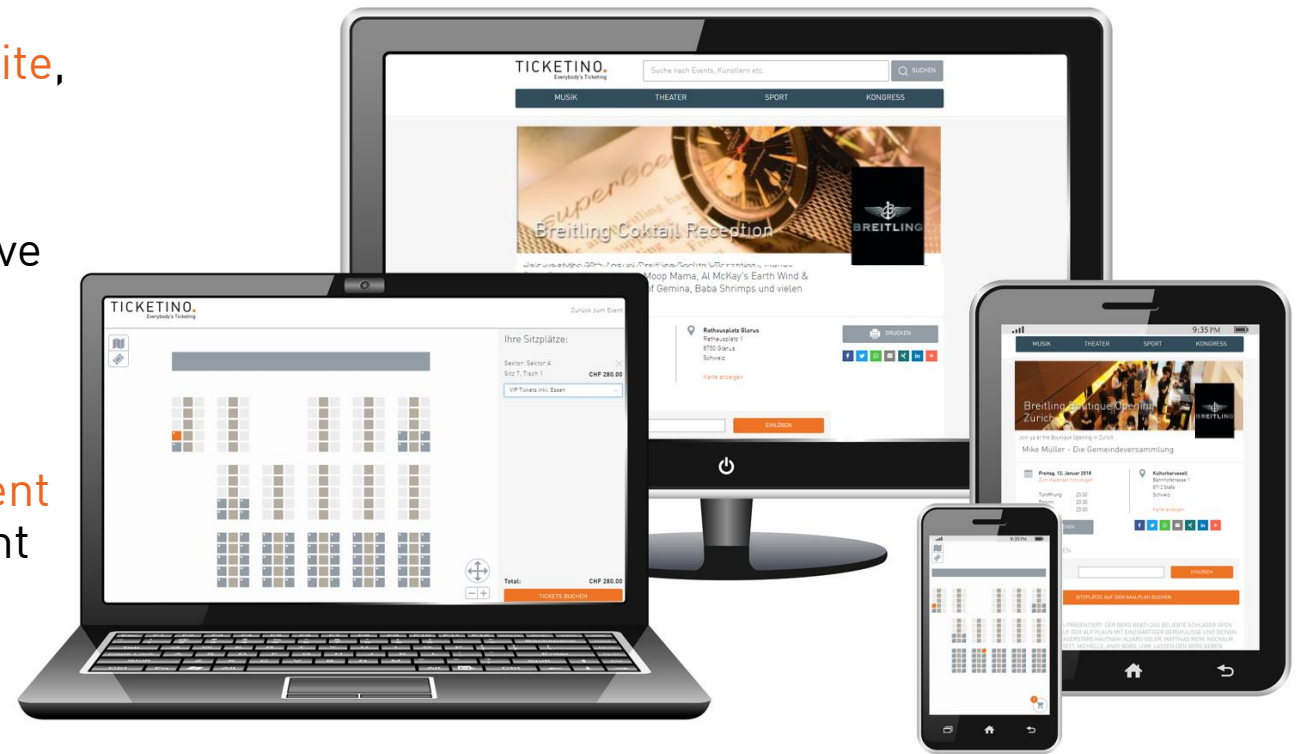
ite,

ve

ent
nt

TICKETINO.
Everybody's Ticketing
Suche nach Events, Künstlern etc.
SUCHEN
MUSIK
THEATER
SPORT
KONGRESS
Breitling Coktail Reception
BREITLING
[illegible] Moop Mama, Al McKay's Earth Wind & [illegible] f Gemina, Baba Shrimps und vielen
Rathausplatz Glarus
Rathausplatz 1
8750 Glarus
Schweiz
Karte anzeigen
DRUCKEN
EINLÖSEN

TICKETINO.
Everybody's Ticketing
Zurück zum Event
Ihre Sitzplätze:
Sektor: Sektor A
Sitz 7, Tisch 1
CHF 280.00
VIP Tickets inkl. Essen
Total:
CHF 280.00
TICKETS BUCHEN

9:35 PM
MUSIK
THEATER
SPORT
KONGRESS
Breitling Boutique Opening Zurich
BREITLING
Join us at the Boutique Opening in Zurich
Mike Müller - Die Gemeindeversammlung
Freitag, 12. Januar 2018
Kulturkarussell
Bahnhofstrasse 1
8712 Stäfa
Schweiz
Karte anzeigen
EINLÖSEN
SITZPLÄTZE AUF DEM SAALPLAN BUCHEN
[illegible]

9:35 PM